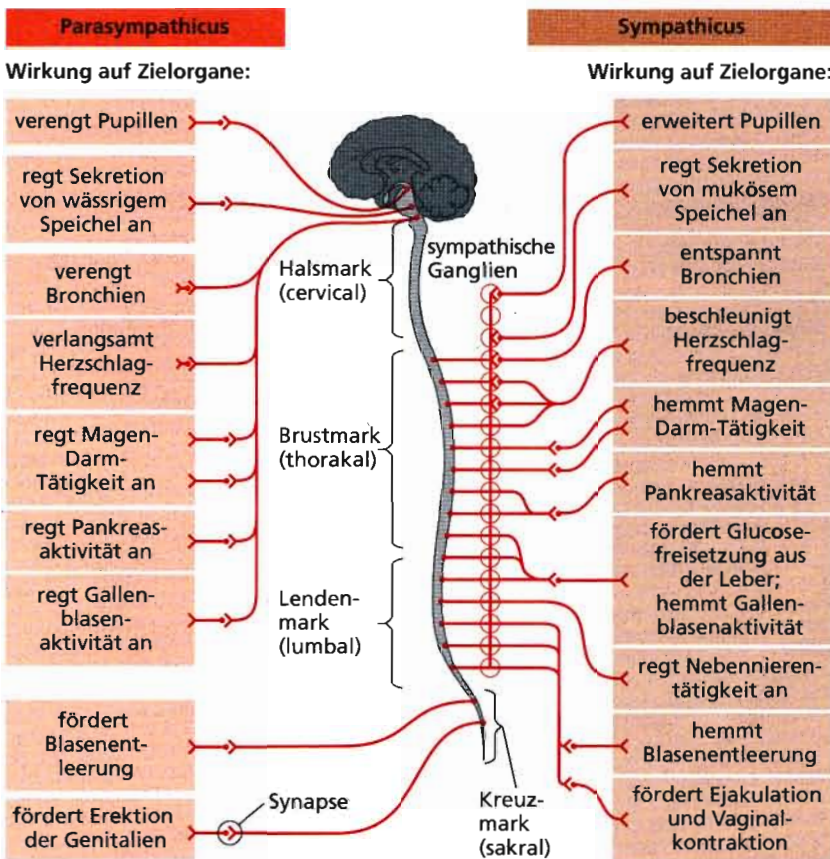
Parasympathicus

Wirkung auf Zielorgane:

verengt Pupillen

regt Sekretion von wässrigem Speichel an

verengt Bronchien

verlangsamt Herzschlagfrequenz

regt Magen-Darm-Tätigkeit an

regt Pankreasaktivität an

regt Gallenblasenaktivität an

fördert Blasenentleerung

fördert Erektion der Genitalien

Synapse

Halsmark (cervical)

Brustmark (thorakal)

Lendenmark (lumbal)

Kreuzmark (sakral)

sympathische Ganglien

Sympathicus

Wirkung auf Zielorgane:

erweitert Pupillen

regt Sekretion von mukösem Speichel an

entspannt Bronchien

beschleunigt Herzschlagfrequenz

hemmt Magen-Darm-Tätigkeit

hemmt Pankreasaktivität

fördert Glucosefreisetzung aus der Leber; hemmt Gallenblasenaktivität

regt Nebennierentätigkeit an

hemmt Blasenentleerung

fördert Ejakulation und Vaginalkontraktion